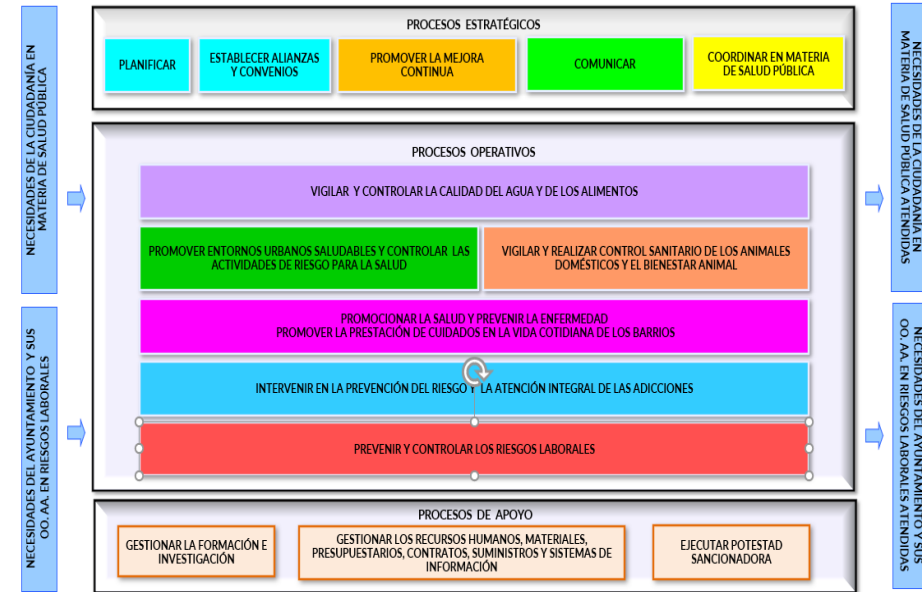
NECESIDADES DE LA CIUDADANÍA EN MATERIA DE SALUD PÚBLICA

NECESIDADES DEL AYUNTAMIENTO Y SUS OO. AA. EN RIESGOS LABORALES

PROCESOS ESTRATÉGICOS

PLANIFICAR

ESTABLECER ALIANZAS Y CONVENIOS

PROMOVER LA MEJORA CONTINUA

COMUNICAR

COORDINAR EN MATERIA DE SALUD PÚBLICA

PROCESOS OPERATIVOS

VIGILAR Y CONTROLAR LA CALIDAD DEL AGUA Y DE LOS ALIMENTOS

PROMOVER ENTORNOS URBANOS SALUDABLES Y CONTROLAR LAS ACTIVIDADES DE RIESGO PARA LA SALUD

VIGILAR Y REALIZAR CONTROL SANITARIO DE LOS ANIMALES DOMÉSTICOS Y EL BIENESTAR ANIMAL

PROMOCIONAR LA SALUD Y PREVENIR LA ENFERMEDAD
PROMOVER LA PRESTACIÓN DE CUIDADOS EN LA VIDA COTIDIANA DE LOS BARRIOS

INTERVENIR EN LA PREVENCIÓN DEL RIESGO Y LA ATENCIÓN INTEGRAL DE LAS ADICCIONES

PREVENIR Y CONTROLAR LOS RIESGOS LABORALES

PROCESOS DE APOYO

GESTIONAR LA FORMACIÓN E INVESTIGACIÓN

GESTIONAR LOS RECURSOS HUMANOS, MATERIALES, PRESUPUESTARIOS, CONTRATOS, SUMINISTROS Y SISTEMAS DE INFORMACIÓN

EJECUTAR POTESTAD SANCIONADORA

NECESIDADES DE LA CIUDADANÍA EN MATERIA DE SALUD PÚBLICA ATENDIDAS

NECESIDADES DEL AYUNTAMIENTO Y SUS OO. AA. EN RIESGOS LABORALES ATENDIDAS